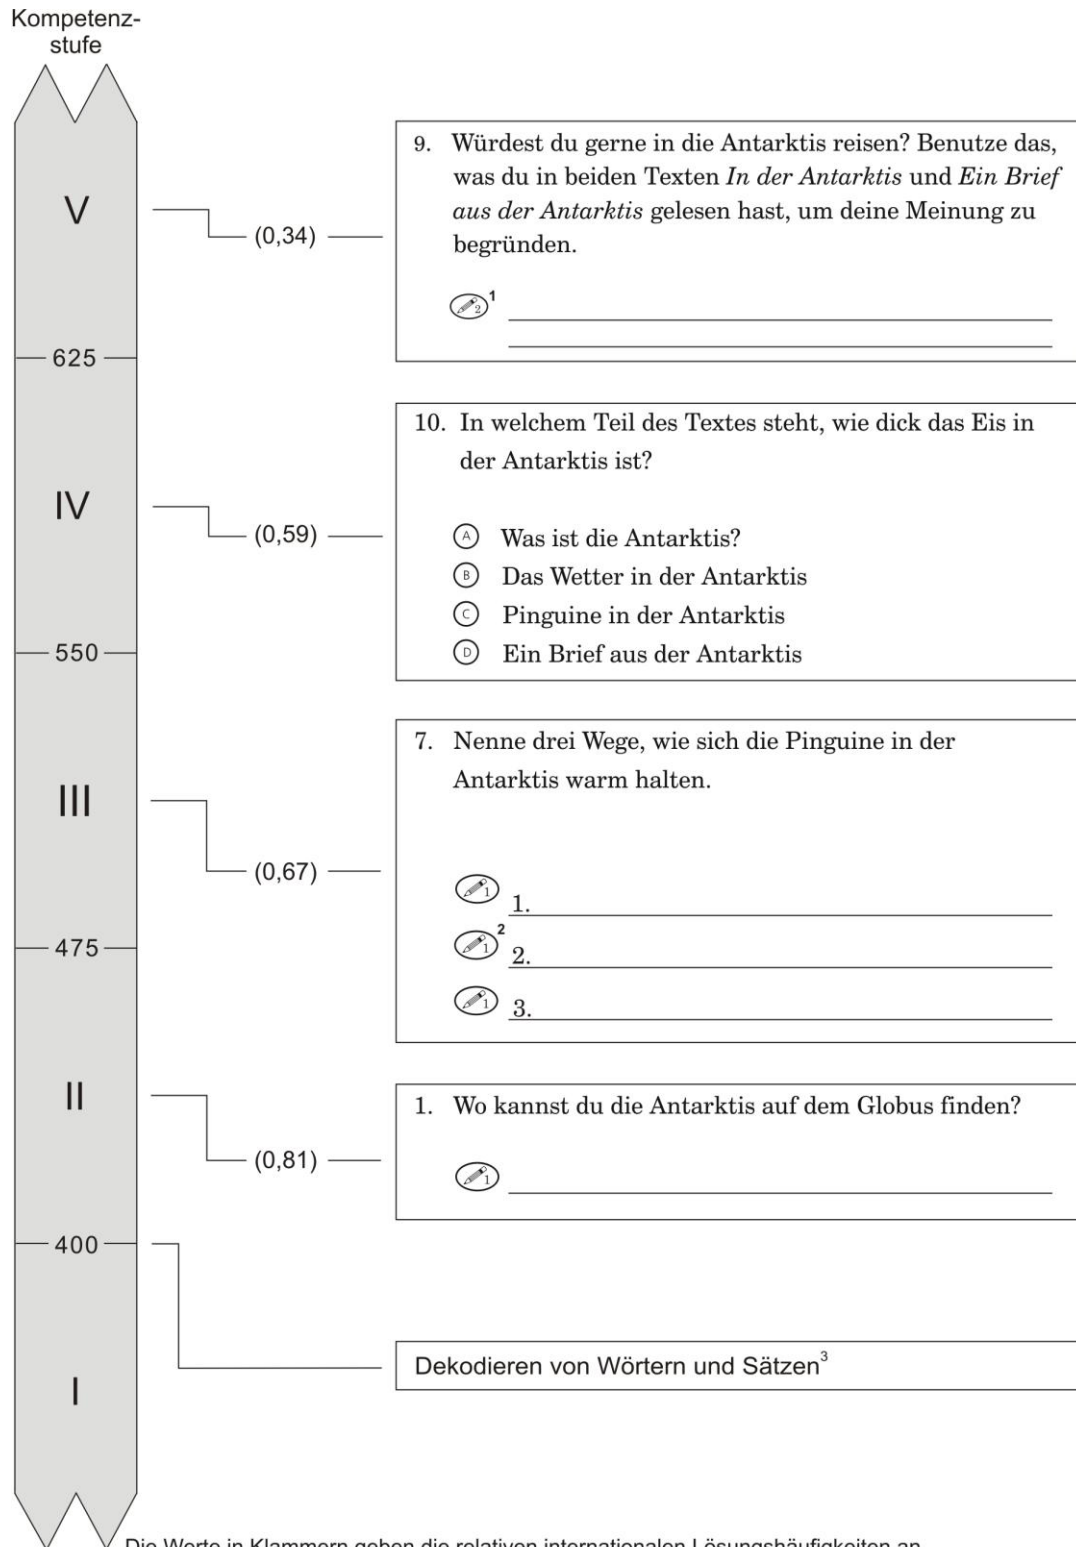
Kompetenzstufe

V

(0,34)

9. Würdest du gerne in die Antarktis reisen? Benutze das, was du in beiden Texten *In der Antarktis* und *Ein Brief aus der Antarktis* gelesen hast, um deine Meinung zu begründen.

2 $^1$

625

IV

(0,59)

10. In welchem Teil des Textes steht, wie dick das Eis in der Antarktis ist?

A Was ist die Antarktis?
B Das Wetter in der Antarktis
C Pinguine in der Antarktis
D Ein Brief aus der Antarktis

550

III

(0,67)

7. Nenne drei Wege, wie sich die Pinguine in der Antarktis warm halten.

1 1.
1 $^2$ 2.
1 3.

475

II

(0,81)

1. Wo kannst du die Antarktis auf dem Globus finden?

1

400

I

Dekodieren von Wörtern und Sätzen$^3$

Die Werte in Klammern geben die relativen internationalen Lösungshäufigkeiten an.